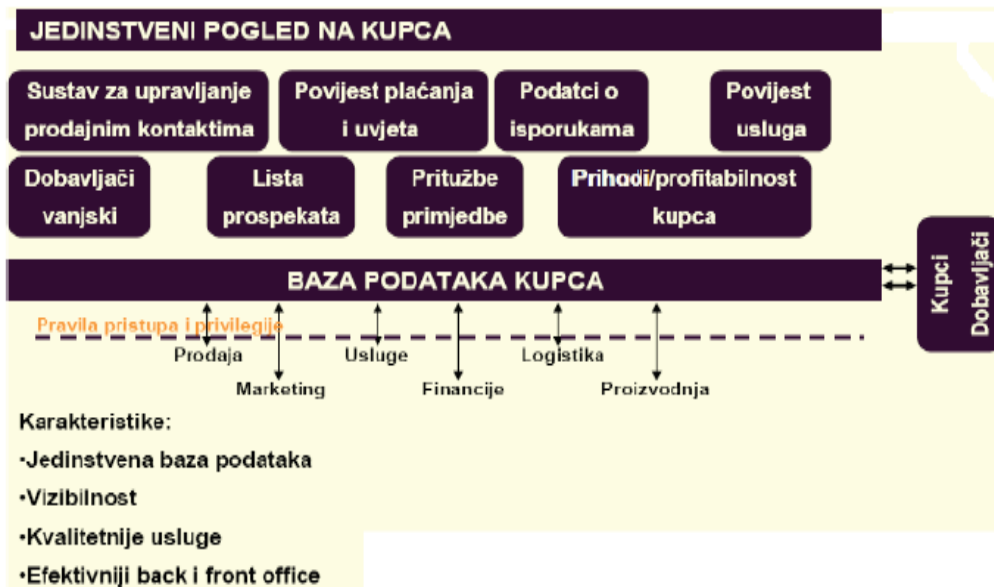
JEDINSTVENI POGLED NA KUPCA

Sustav za upravljanje prodajnim kontaktima

Povijest plaćanja i uvjeta

Podatci o isporukama

Povijest usluga

Dobavljači vanjski

Lista prospekata

Pritužbe primjedbe

Prihodi/profitabilnost kupca

BAZA PODATAKA KUPCA

Kupci

Dobavljači

Pravila pristupa i privilegije

Prodaja

Marketing

Usluge

Financije

Logistika

Proizvodnja

Karakteristike:

•Jedinstvena baza podataka

•Vizibilnost

•Kvalitetnije usluge

•Efektivniji back i front office